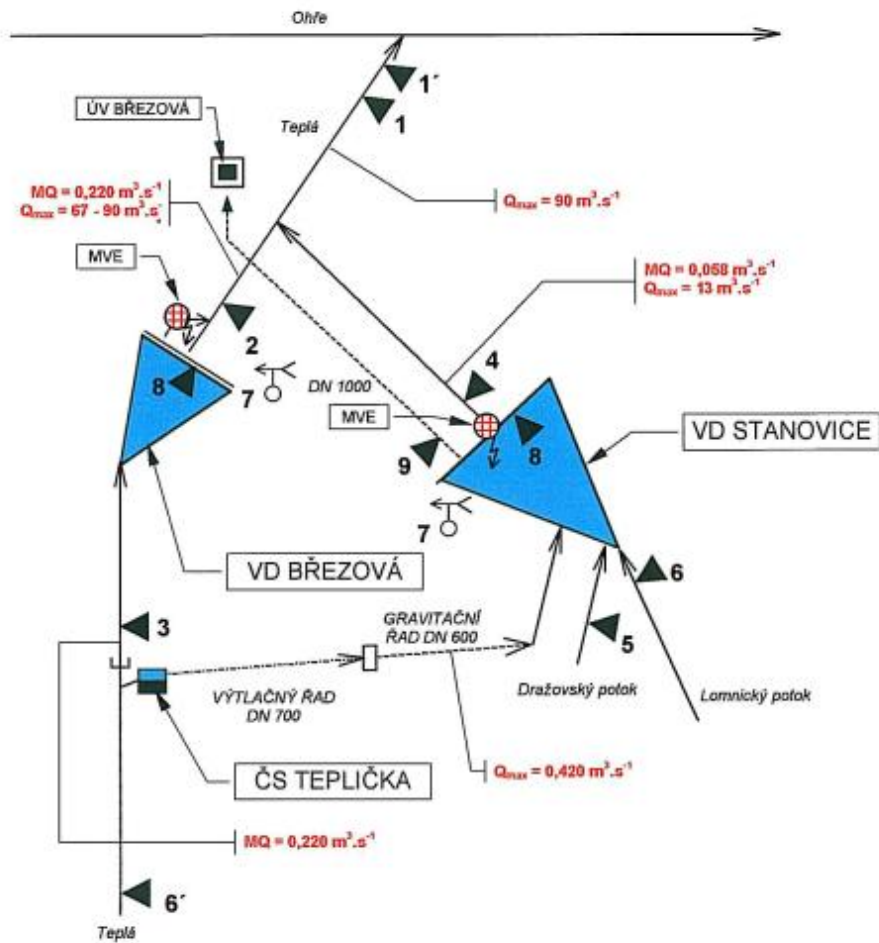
Ohře

1´

ÚV BŘEZOVÁ

1

Teplá

MQ = 0,220 m$^3$.s$^{-1}$
Q$_{max}$ = 67 - 90 m$^3$.s$^{-1}$

Q$_{max}$ = 90 m$^3$.s$^{-1}$

MVE

MQ = 0,058 m$^3$.s$^{-1}$
Q$_{max}$ = 13 m$^3$.s$^{-1}$

2

4

8

7

DN 1000

MVE

VD STANOVICE

8

9

7

VD BŘEZOVÁ

6

3

GRAVITAČNÍ ŘAD DN 600

5

VÝTLAČNÝ ŘAD DN 700

Dražovský potok

Lomnický potok

ČS TEPLIČKA

Q$_{max}$ = 0,420 m$^3$.s$^{-1}$

MQ = 0,220 m$^3$.s$^{-1}$

6´

Teplá